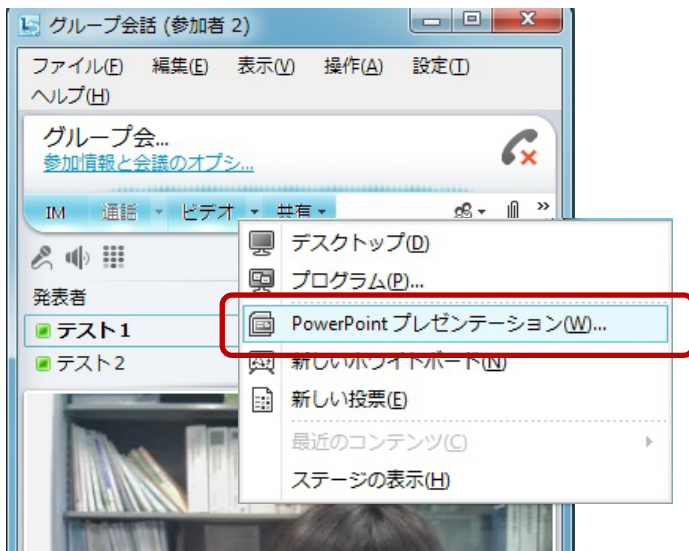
グループ会話 (参加者 2)

ファイル(F) 編集(E) 表示(V) 操作(A) 設定(T) ヘルプ(H)

グループ会...
参加情報と会議のオプシ...

IM 通話 ビデオ 共有

発表者
テスト1
テスト2

デスクトップ(D)
プログラム(P)...
PowerPoint プレゼンテーション(W)...
新しいホワイトボード(N)
新しい投票(E)
最近のコンテンツ(C)
ステージの表示(H)